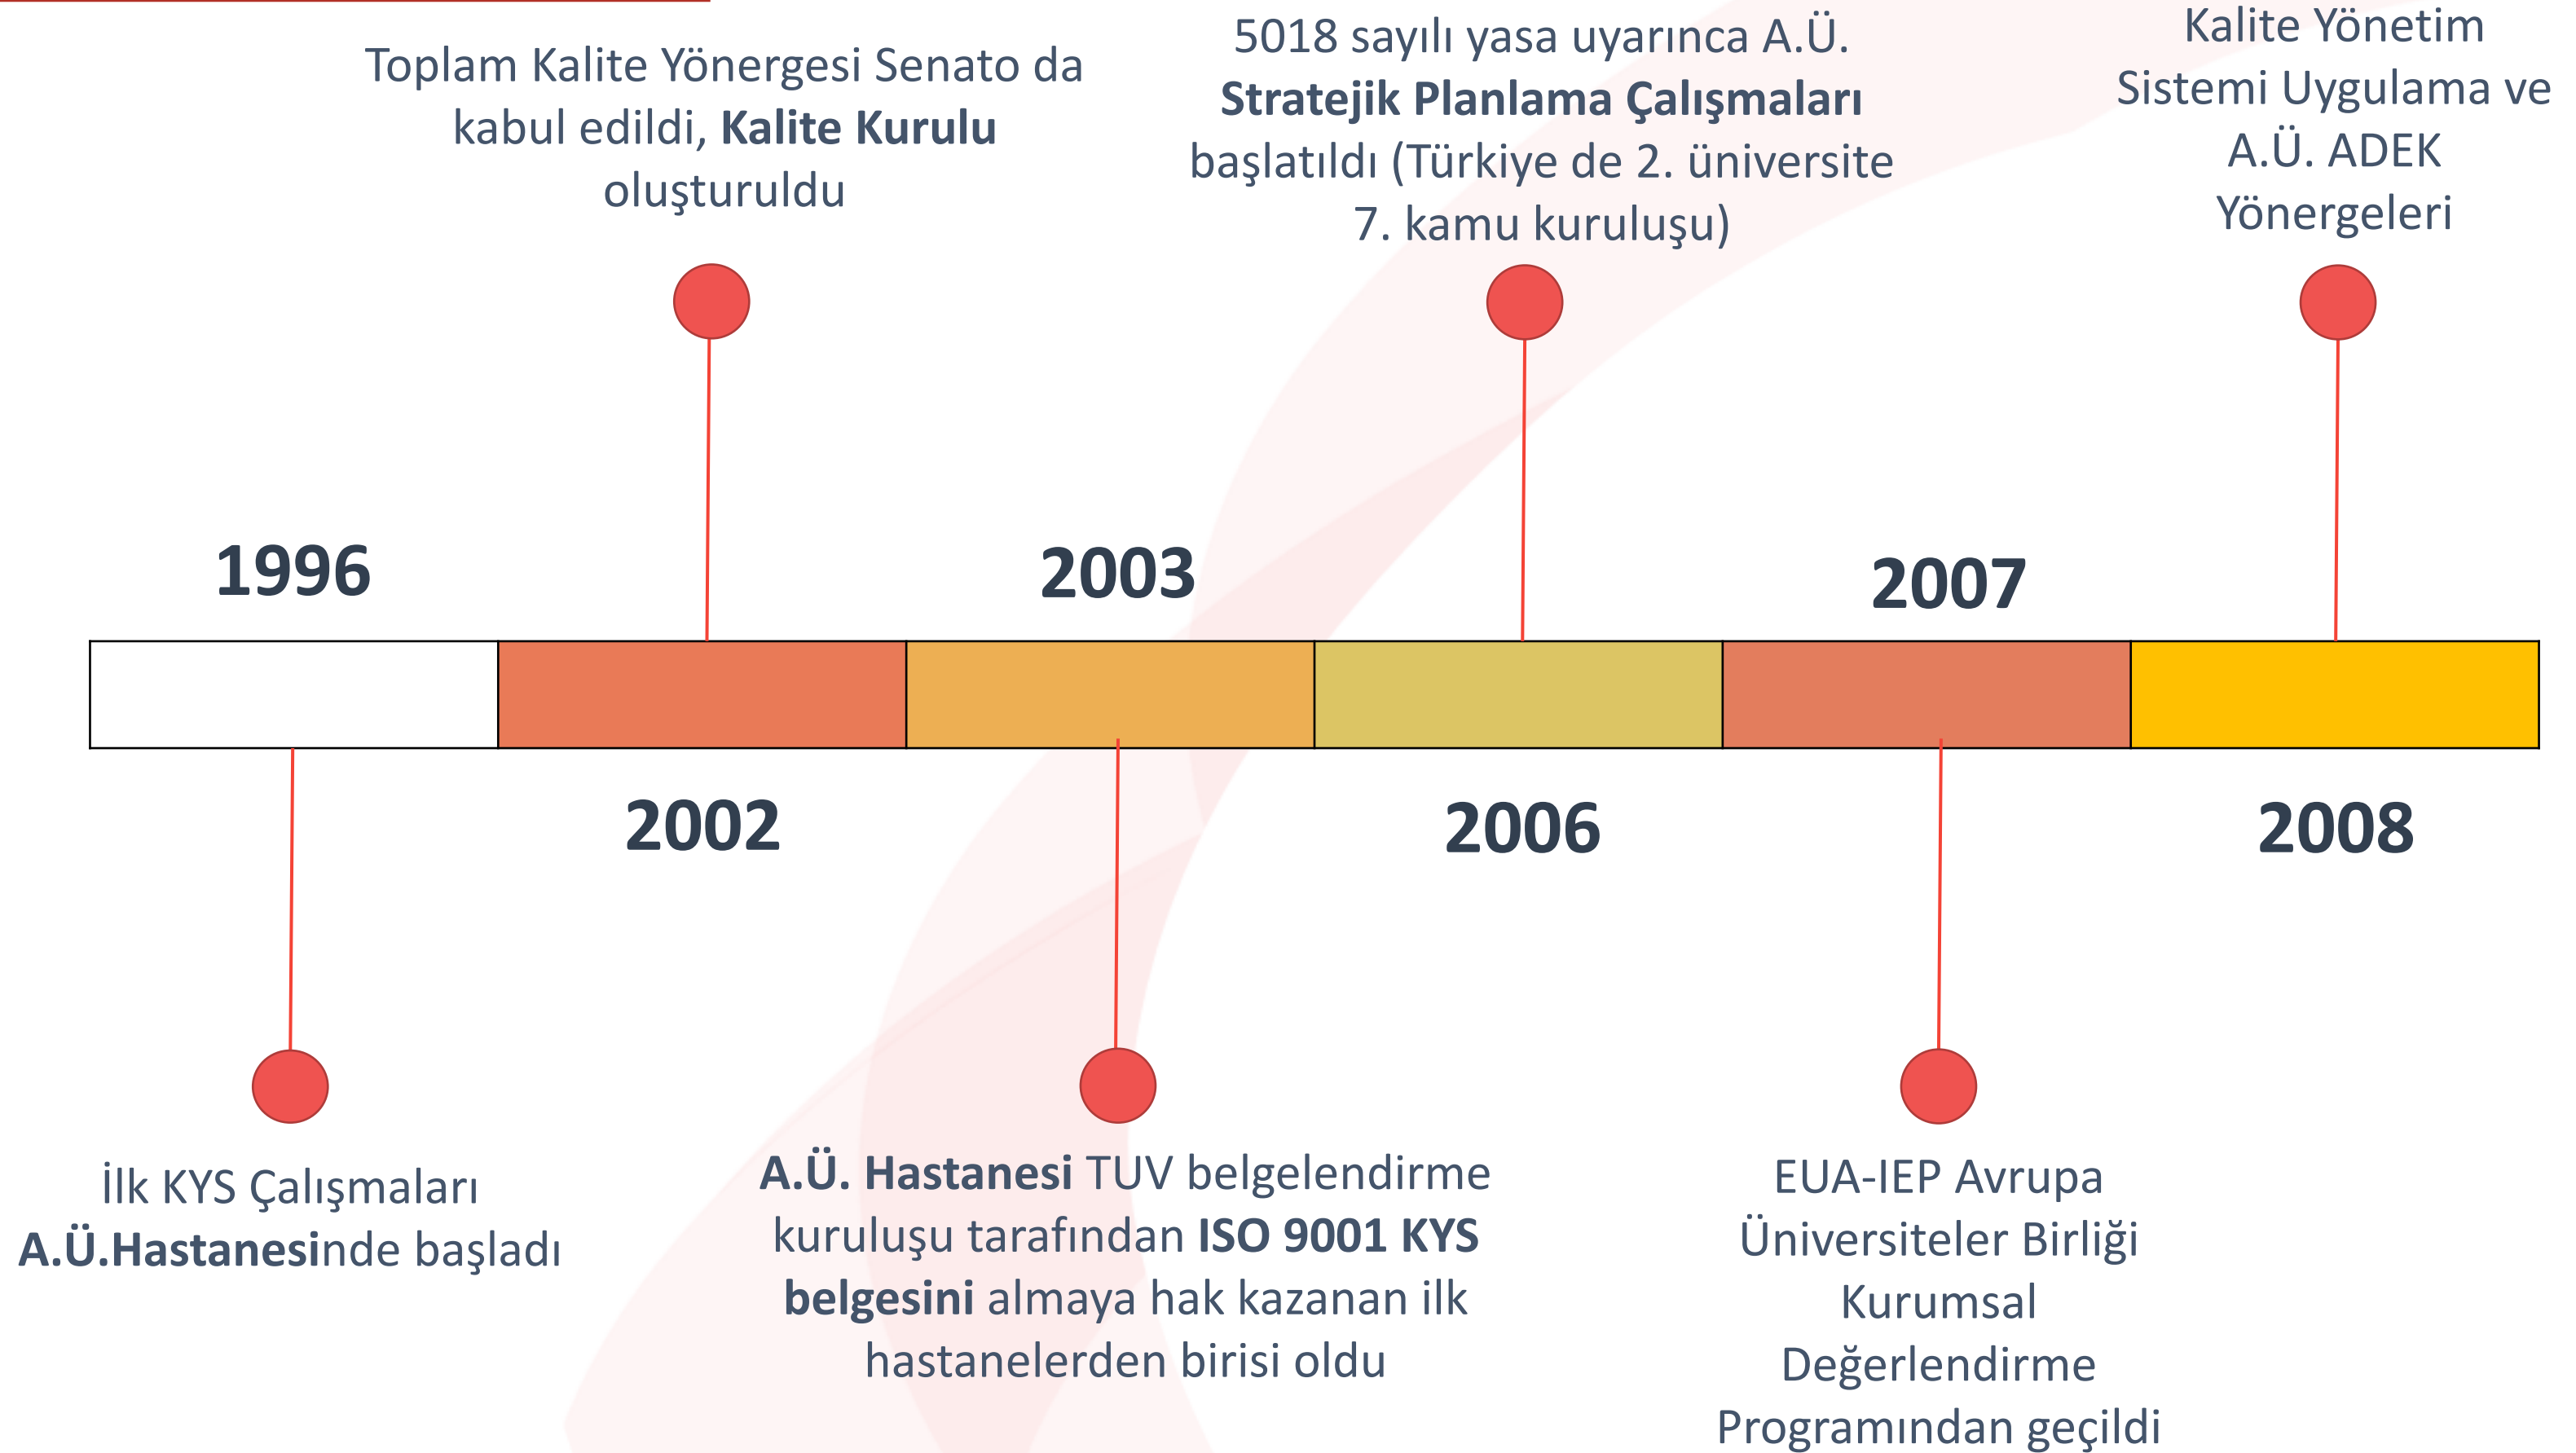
Toplam Kalite Yönergesi Senato da kabul edildi, **Kalite Kurulu** oluşturuldu

5018 sayılı yasa uyarınca A.Ü. **Stratejik Planlama Çalışmaları** başlatıldı (Türkiye de 2. üniversite 7. kamu kuruluşu)

Kalite Yönetim Sistemi Uygulama ve A.Ü. ADEK Yönergeleri

1996

2003

2007

2002

2006

2008

İlk KYS Çalışmaları **A.Ü.Hastanesi**nde başladı

**A.Ü. Hastanesi** TUV belgelendirme kuruluşu tarafından **ISO 9001 KYS belgesini** almaya hak kazanan ilk hastanelerden birisi oldu

EUA-IEP Avrupa Üniversiteler Birliği Kurumsal Değerlendirme Programından geçildi